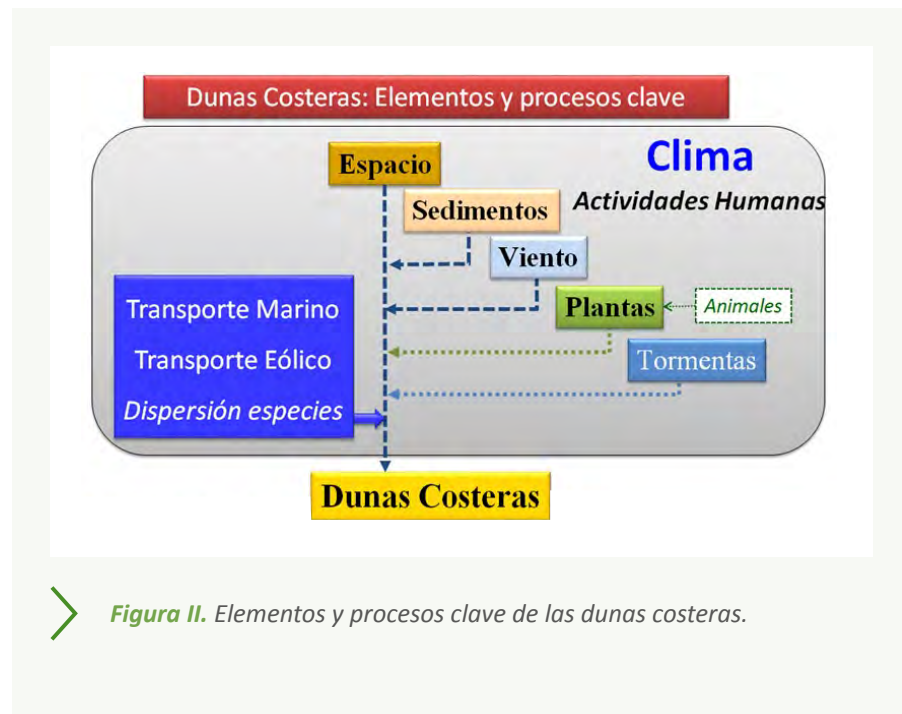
Dunas Costeras: Elementos y procesos clave

Espacio

Clima

Sedimentos

Actividades Humanas

Viento

Transporte Marino

Transporte Eólico

Dispersión especies

Plantas

Animales

Tormentas

Dunas Costeras

Figura II. Elementos y procesos clave de las dunas costeras.